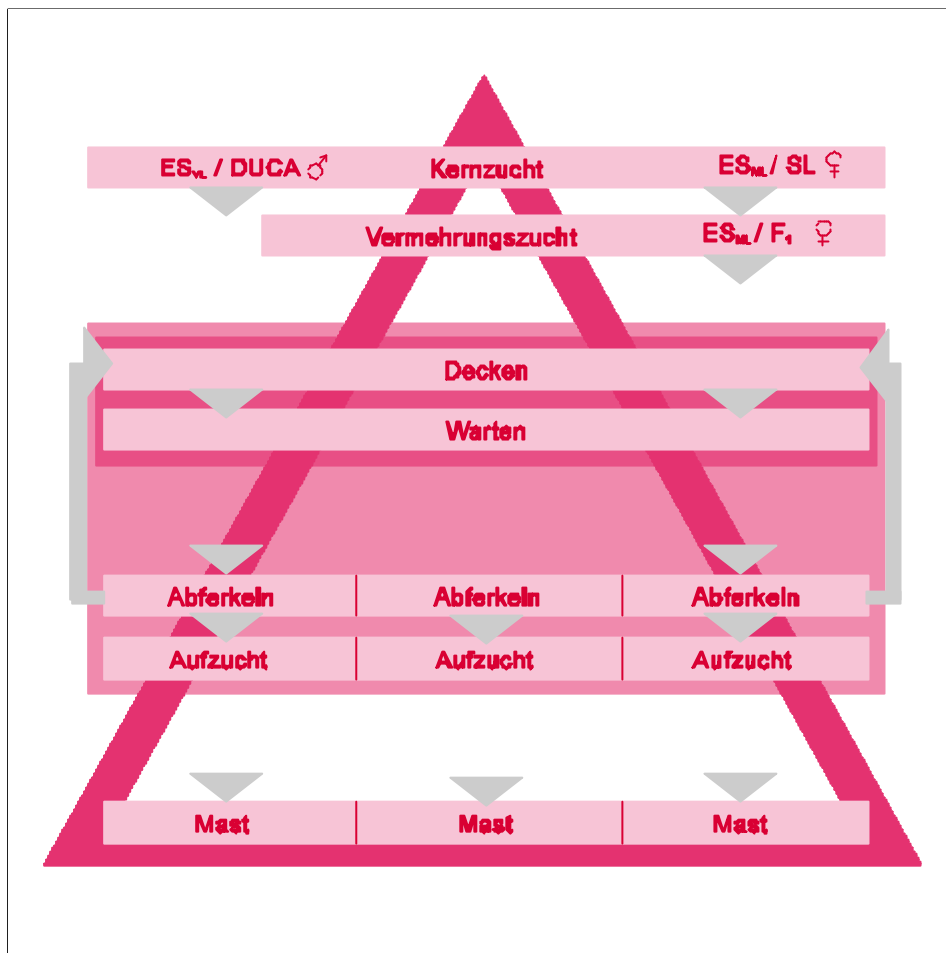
$ES_{VL}$ / DUCA ♂ Kernzucht $ES_{ML}$ / SL ♀

Vermehrungszucht $ES_{ML}$ / $F_1$ ♀

Decken

Warten

| Abferkeln | Abferkeln | Abferkeln |
|---|---|---|
| Aufzucht | Aufzucht | Aufzucht |

| Mast | Mast | Mast |
|---|---|---|